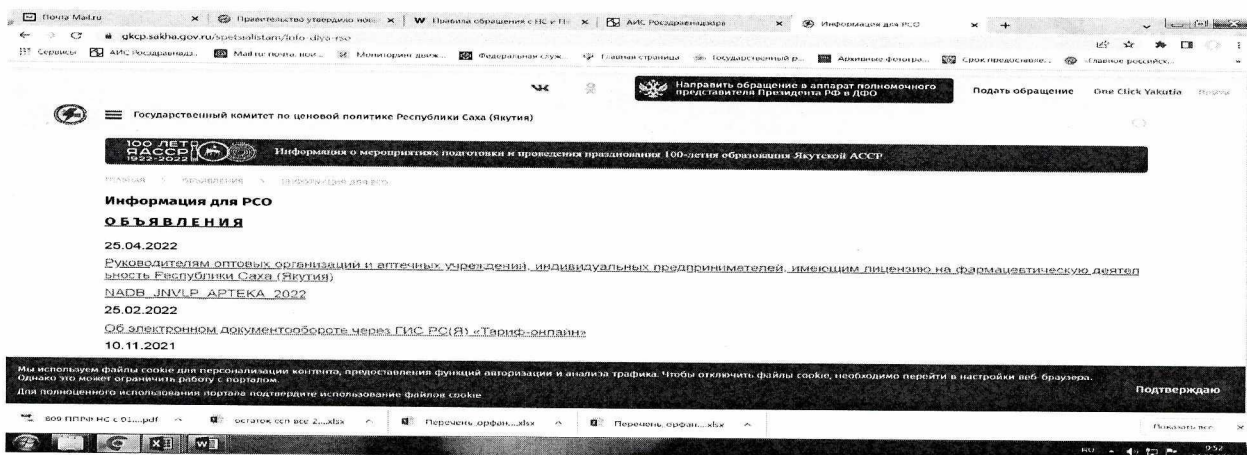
Почта Mail.ru | Правительство утвердило нов | Правила обращения с ЛС и П | АИС Росздравнадзор | Информация для РСО

gkcp.sakha.gov.ru/spetsialistam/info-dlya-rso

Сервисы | АИС Росздравнадз... | Mail.ru почта, пои... | Мониторинг движ... | Федеральная служ... | Главная страница | Государственный р... | Архивные фотогра... | Срок предоставле... | «Главное российск...

Направить обращение в аппарат полномочного представителя Президента РФ в ДФО | Подать обращение | One Click Yakutia

Государственный комитет по ценовой политике Республики Саха (Якутия)

100 ЛЕТ ЯАССР 1922-2022 Информация о мероприятиях подготовки и проведения празднования 100-летия образования Якутской АССР

Главная > Объявления > Информация для РСО

Информация для РСО

ОБЪЯВЛЕНИЯ

25.04.2022

Руководителям оптовых организаций и аптечных учреждений, индивидуальных предпринимателей, имеющим лицензию на фармацевтическую деятельность Республики Саха (Якутия)

NADB_JNVLP_APTEKA_2022

25.02.2022

Об электронном документообороте через ГИС РС(Я) «Тариф-онлайн»

10.11.2021

Мы используем файлы cookie для персонализации контента, предоставления функций авторизации и анализа трафика. Чтобы отключить файлы cookie, необходимо перейти в настройки веб-браузера. Однако это может ограничить работу с порталом.
Для полноценного использования портала подтвердите использование файлов cookie

Подтверждаю

609 ПП РФ НС с 01....pdf | остаток ссп все 2....xlsx | Перечень_орфан....xlsx | Перечень_орфан....xlsx | Показать все

RU 9:52